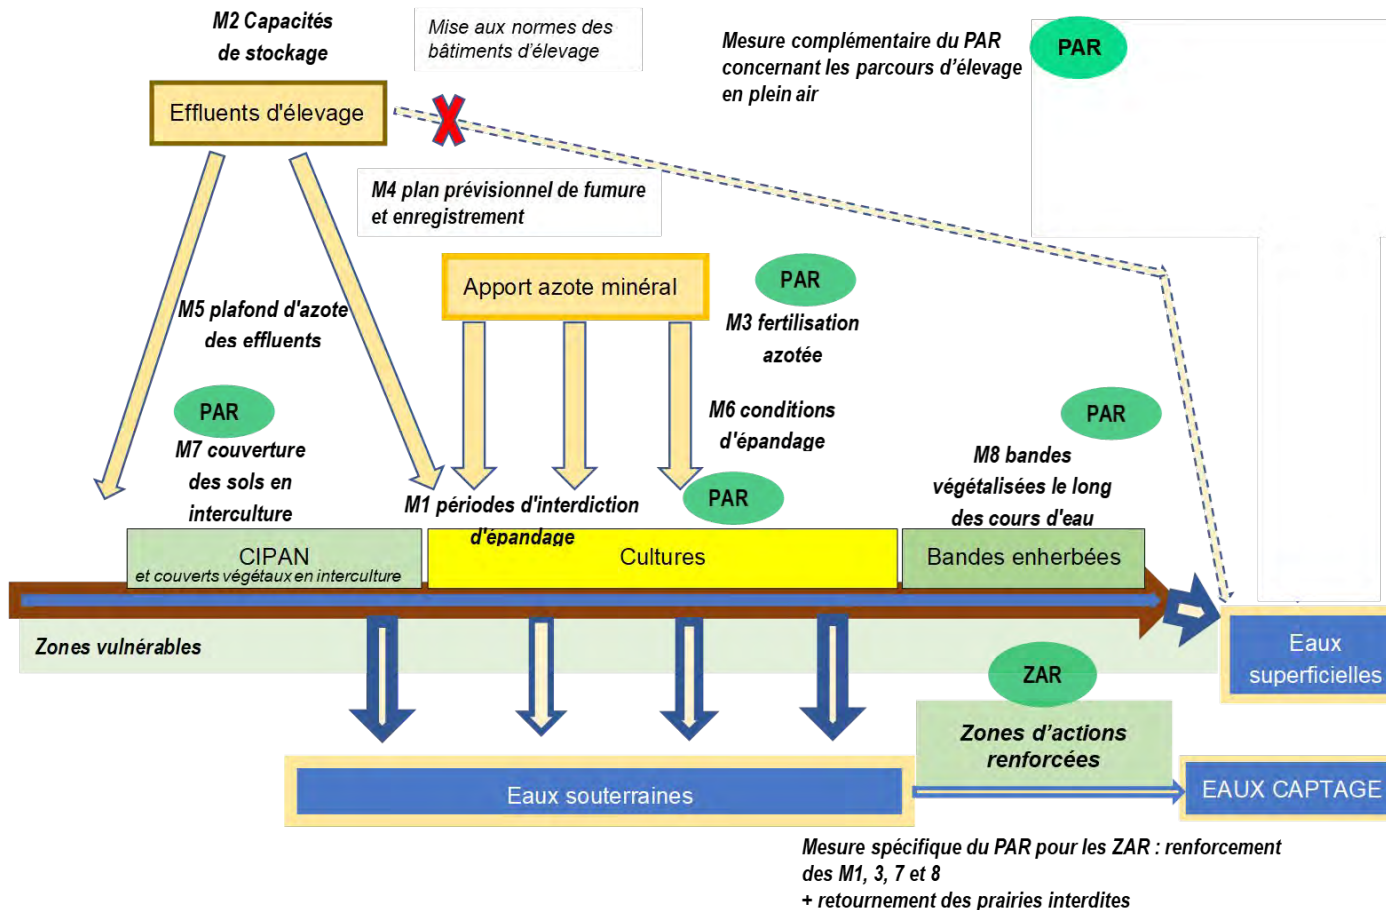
M2 Capacités de stockage

Mise aux normes des bâtiments d'élevage

Mesure complémentaire du PAR concernant les parcours d'élevage en plein air

PAR

Effluents d'élevage

M4 plan prévisionnel de fumure et enregistrement

Apport azote minéral

PAR

M3 fertilisation azotée

M5 plafond d'azote des effluents

PAR

M7 couverture des sols en interculture

M6 conditions d'épandage

PAR

M8 bandes végétalisées le long des cours d'eau

M1 périodes d'interdiction d'épandage

PAR

CIPAN
et couverts végétaux en interculture

Cultures

Bandes enherbées

Zones vulnérables

Eaux superficielles

ZAR

Zones d'actions renforcées

Eaux souterraines

EAUX CAPTAGE

Mesure spécifique du PAR pour les ZAR : renforcement des M1, 3, 7 et 8
+ retournement des prairies interdites